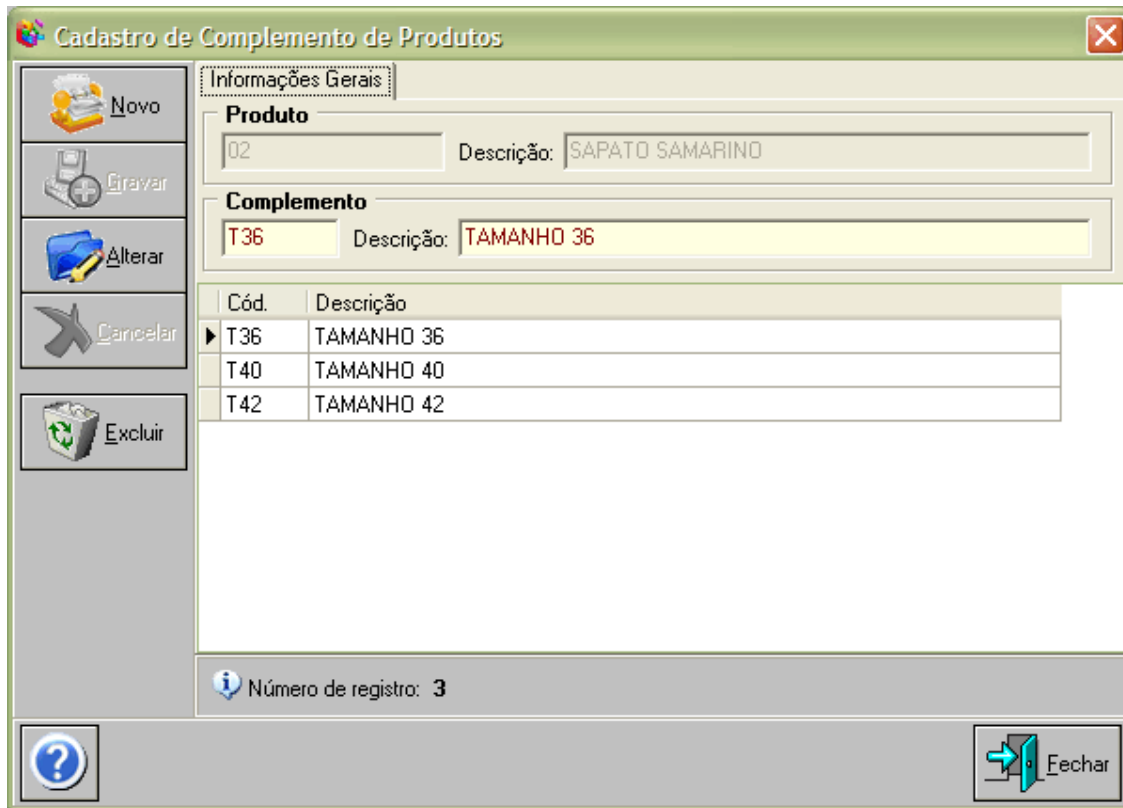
Cadastro de Complemento de Produtos

Novo

Gravar

Alterar

Cancelar

Excluir

Informações Gerais

Produto

02 Descrição: SAPATO SAMARINO

Complemento

T36 Descrição: TAMANHO 36

| Cód. | Descrição |
|---|---|
| T36 | TAMANHO 36 |
| T40 | TAMANHO 40 |
| T42 | TAMANHO 42 |

Número de registro: 3

Fechar